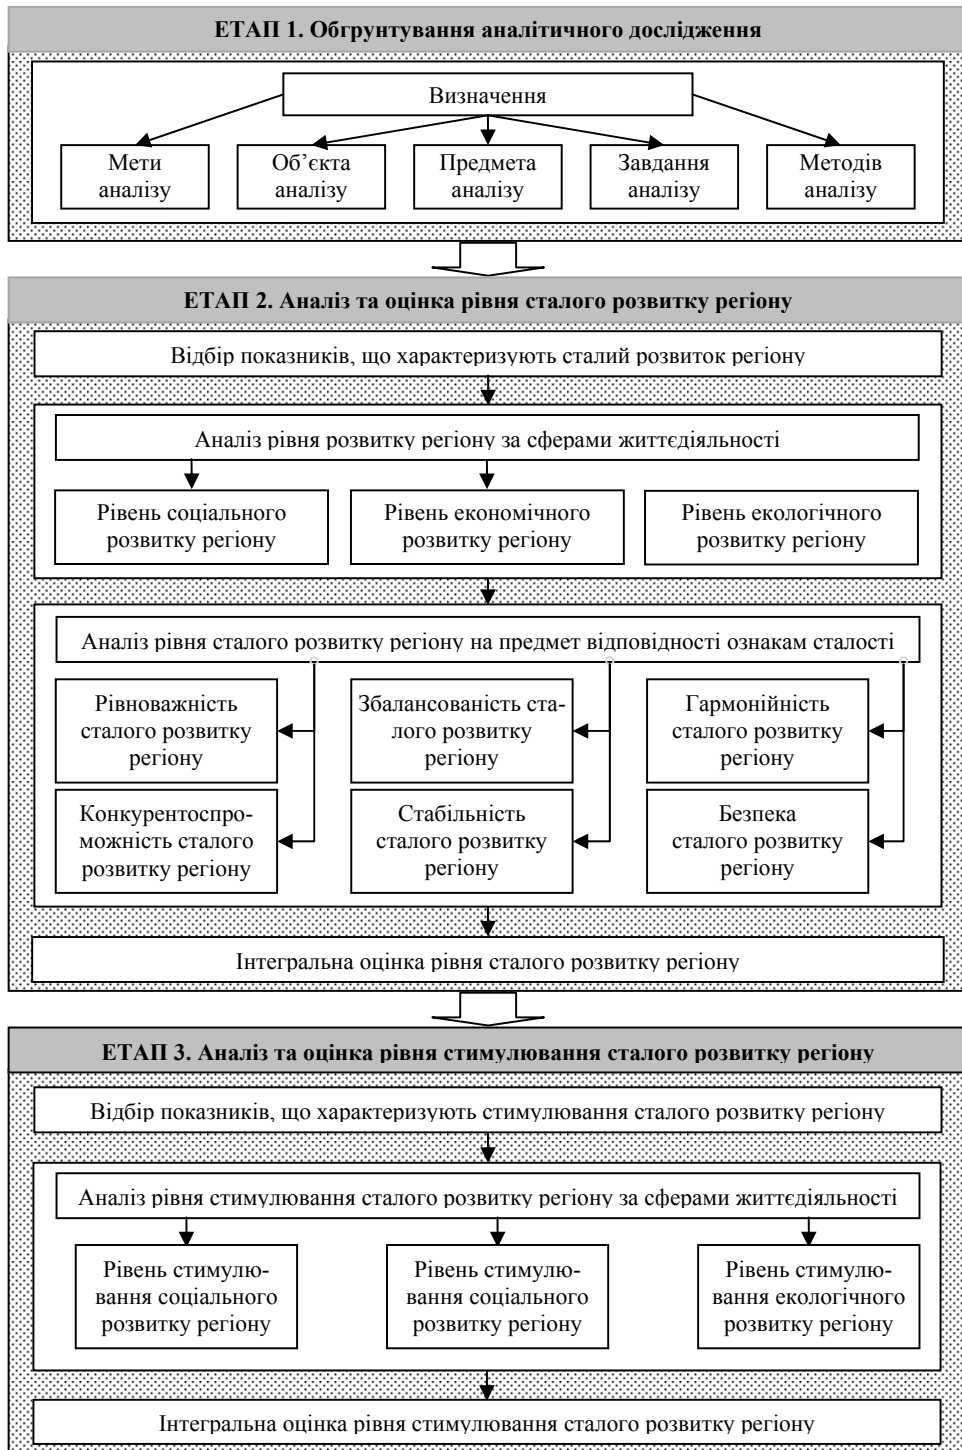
ЕТАП 1. Обгрунтування аналітичного дослідження

Визначення

Мети аналізу

Об'єкта аналізу

Предмета аналізу

Завдання аналізу

Методів аналізу

ЕТАП 2. Аналіз та оцінка рівня сталого розвитку регіону

Відбір показників, що характеризують сталий розвиток регіону

Аналіз рівня розвитку регіону за сферами життєдіяльності

Рівень соціального розвитку регіону

Рівень економічного розвитку регіону

Рівень екологічного розвитку регіону

Аналіз рівня сталого розвитку регіону на предмет відповідності ознакам сталості

Рівноважність сталого розвитку регіону

Збалансованість сталого розвитку регіону

Гармонійність сталого розвитку регіону

Конкурентоспроможність сталого розвитку регіону

Стабільність сталого розвитку регіону

Безпека сталого розвитку регіону

Інтегральна оцінка рівня сталого розвитку регіону

ЕТАП 3. Аналіз та оцінка рівня стимулювання сталого розвитку регіону

Відбір показників, що характеризують стимулювання сталого розвитку регіону

Аналіз рівня стимулювання сталого розвитку регіону за сферами життєдіяльності

Рівень стимулювання соціального розвитку регіону

Рівень стимулювання соціального розвитку регіону

Рівень стимулювання екологічного розвитку регіону

Інтегральна оцінка рівня стимулювання сталого розвитку регіону